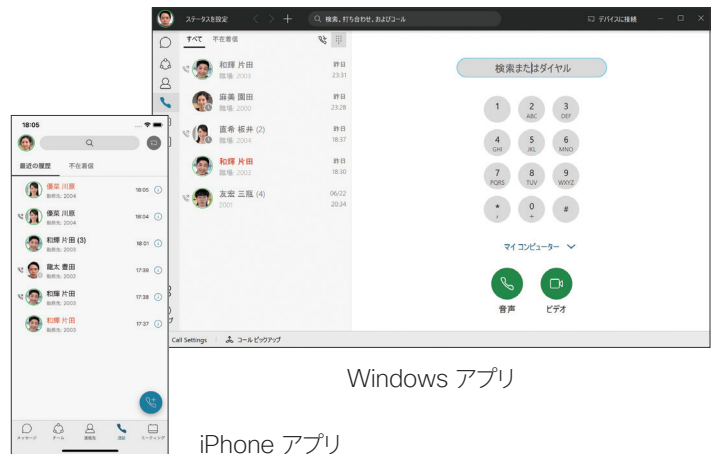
ステータスを設定
検索、打ち合わせ、およびコール
デバイスに接続

すべて 不在着信

和輝 片田
職場: 2003
昨日 23:31

麻美 園田
職場: 2000
昨日 23:28

直希 坂井 (2)
職場: 2004
昨日 18:37

和輝 片田
職場: 2003
昨日 18:30

友宏 三瓶 (4)
2001
06/22 20:34

検索またはダイヤル

| 1 | 2 ABC | 3 DEF |
|---|---|---|
| 4 GHI | 5 JKL | 6 MNO |
| 7 PQRS | 8 TUV | 9 WXYZ |
| * , | 0 + | # |

マイ コンピューター

音声
ビデオ

Call Settings
コール ピックアップ

Windows アプリ

18:05

最近の履歴 不在着信

優菜 川原
勤務先: 2004
18:05

優菜 川原
勤務先: 2004
18:04

和輝 片田 (3)
勤務先: 2003
18:01

龍太 豊田
勤務先: 2002
17:38

和輝 片田
勤務先: 2003
17:38

和輝 片田
勤務先: 2003
17:37

メッセージ チーム 連絡先 通話 ミーティング

iPhone アプリ